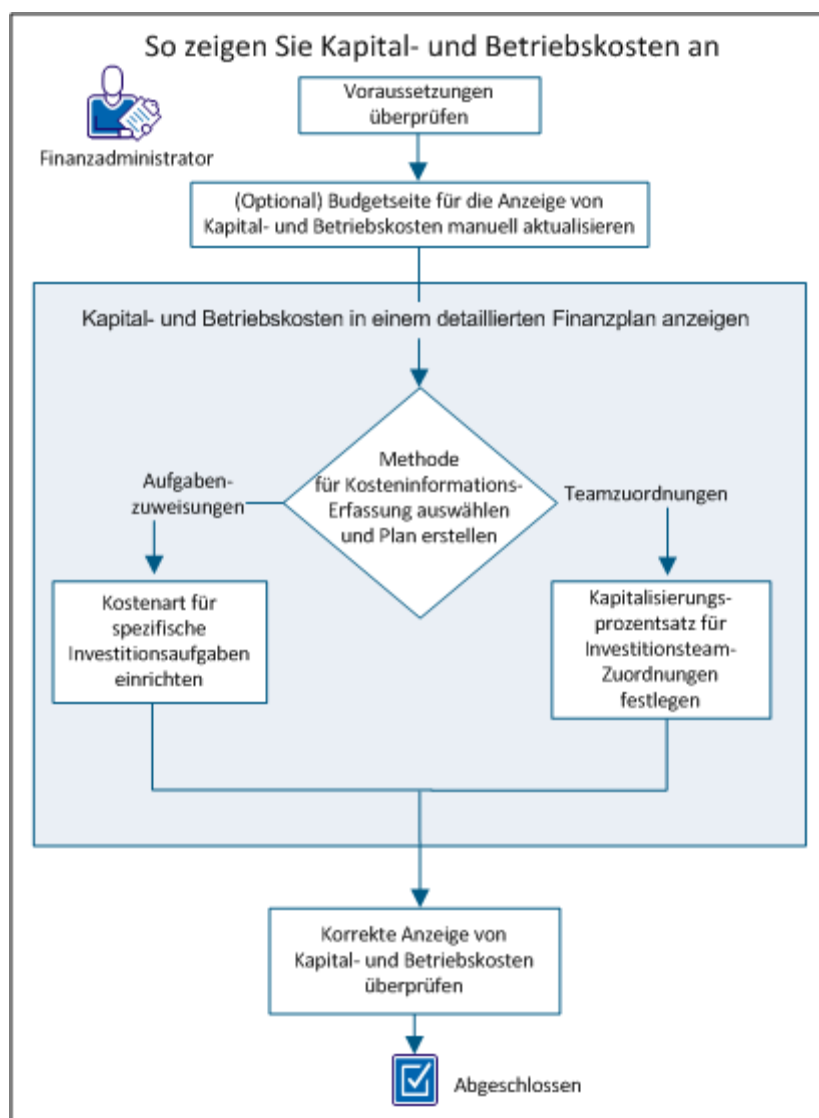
So zeigen Sie Kapital- und Betriebskosten an

Finanzadministrator

Voraussetzungen überprüfen

(Optional) Budgetseite für die Anzeige von Kapital- und Betriebskosten manuell aktualisieren

Kapital- und Betriebskosten in einem detaillierten Finanzplan anzeigen

Methode für Kosteninformations-Erfassung auswählen und Plan erstellen

Aufgaben-zuweisungen

Teamzuordnungen

Kostenart für spezifische Investitionsaufgaben einrichten

Kapitalisierungs-prozentsatz für Investitionsteam-Zuordnungen festlegen

Korrekte Anzeige von Kapital- und Betriebskosten überprüfen

Abgeschlossen